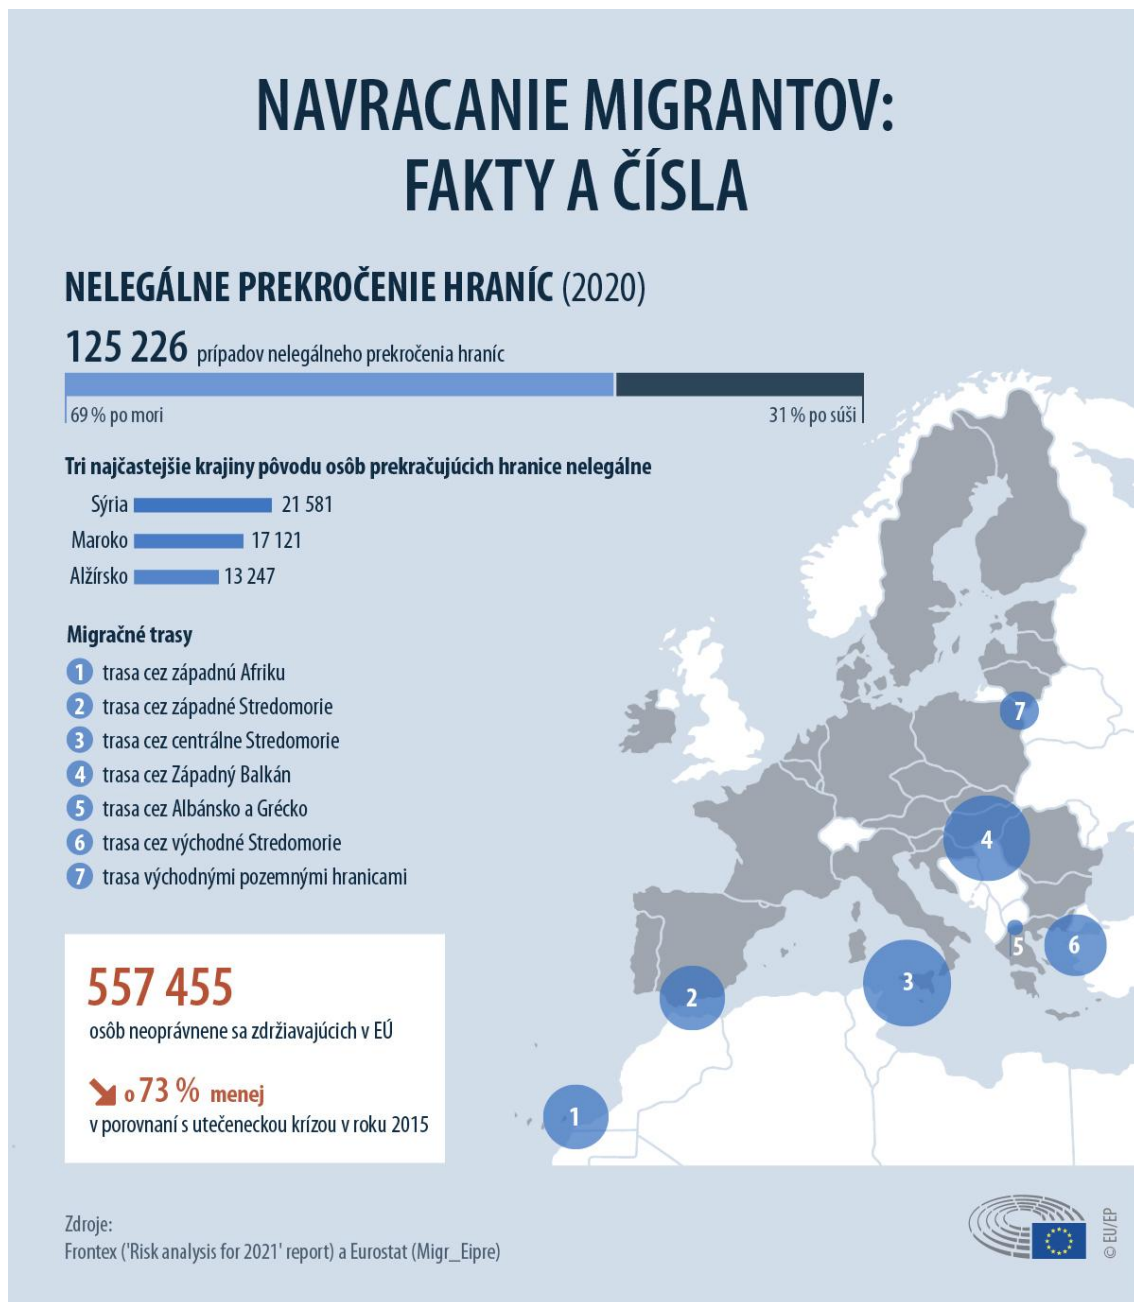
NAVRACANIE MIGRANTOV: FAKTY A ČÍSLA

NELEGÁLNE PREKROČENIE HRANÍC (2020)

125 226 prípadov nelegálneho prekročenia hraníc

69 % po mori

31 % po súši

Tri najčastejšie krajiny pôvodu osôb prekračujúcich hranice nelegálne

Sýria 21 581
Maroko 17 121
Alžírsko 13 247

Migračné trasy

1 trasa cez západnú Afriku
2 trasa cez západné Stredomorie
3 trasa cez centrálne Stredomorie
4 trasa cez Západný Balkán
5 trasa cez Albánsko a Grécko
6 trasa cez východné Stredomorie
7 trasa východnými pozemnými hranicami

557 455
osôb neoprávnene sa zdržiavajúcich v EÚ

o 73 % menej
v porovnaní s utečeneckou krízou v roku 2015

7
4
5
6
3
2
1

Zdroje:
Frontex ('Risk analysis for 2021' report) a Eurostat (Migr_Eipre)

© EU/EP